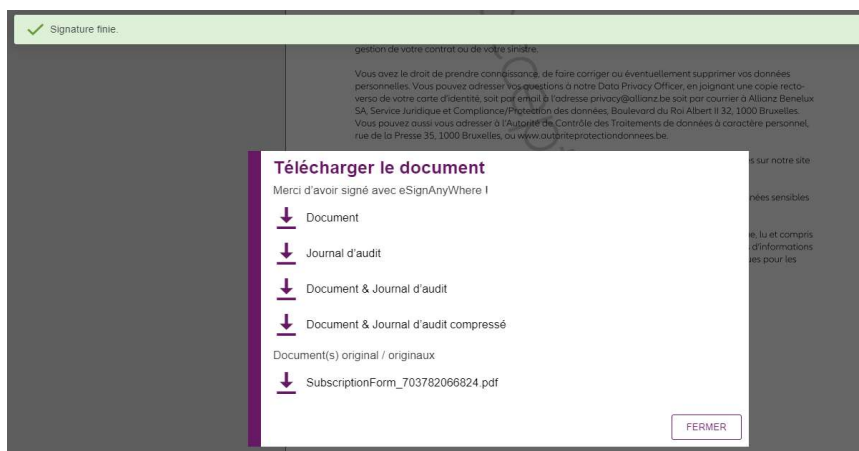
Signature finie.

gestion de votre contrat ou de votre sinistre.

Vous avez le droit de prendre connaissance, de faire corriger ou éventuellement supprimer vos données personnelles. Vous pouvez adresser vos questions à notre Data Privacy Officer, en joignant une copie recto-verso de votre carte d'identité, soit par email à l'adresse privacy@allianz.be soit par courrier à Allianz Benelux SA, Service Juridique et Compliance/Protection des données, Boulevard du Roi Albert II 32, 1000 Bruxelles. Vous pouvez aussi vous adresser à l'Autorité de Contrôle des Traitements de données à caractère personnel, rue de la Presse 35, 1000 Bruxelles, ou www.autoriteprotectiondonnees.be.

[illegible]s sur notre site

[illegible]nées sensibles

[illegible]e, lu et compris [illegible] d'informations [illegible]ues pour les

Télécharger le document

Merci d'avoir signé avec eSignAnyWhere !

Document

Journal d'audit

Document & Journal d'audit

Document & Journal d'audit compressé

Document(s) original / originaux

SubscriptionForm_703782066824.pdf

FERMER